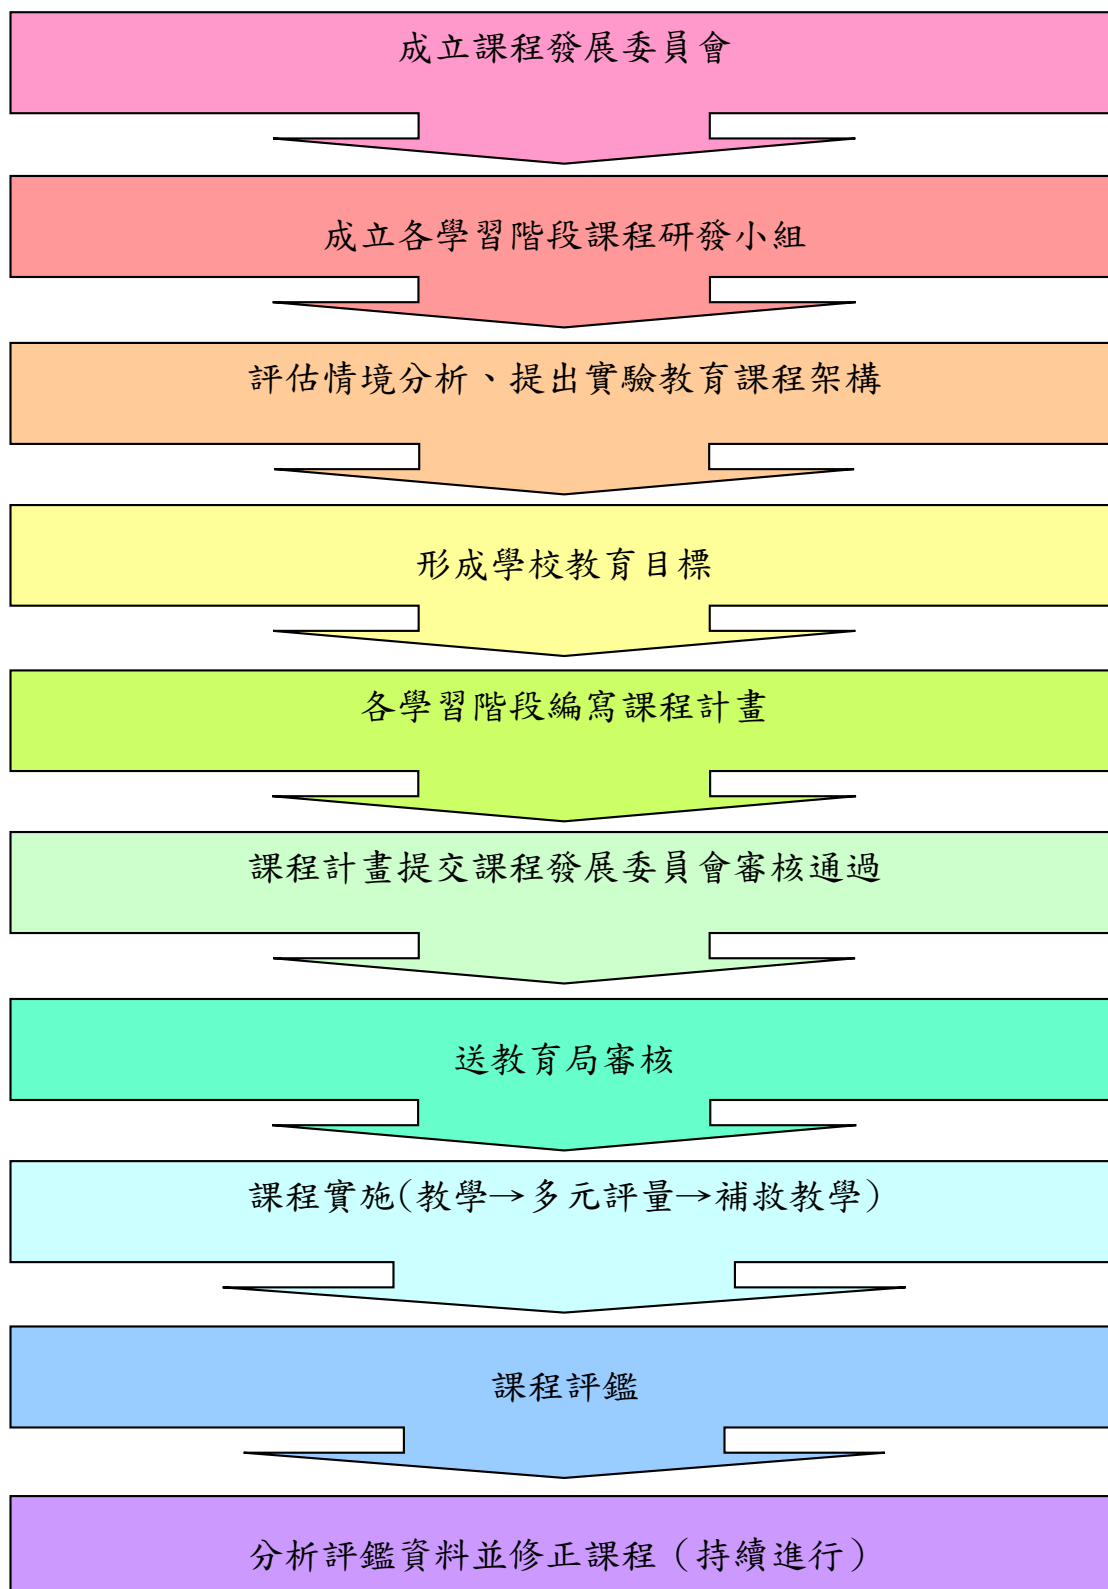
成立課程發展委員會

成立各學習階段課程研發小組

評估情境分析、提出實驗教育課程架構

形成學校教育目標

各學習階段編寫課程計畫

課程計畫提交課程發展委員會審核通過

送教育局審核

課程實施(教學→多元評量→補救教學)

課程評鑑

分析評鑑資料並修正課程（持續進行）